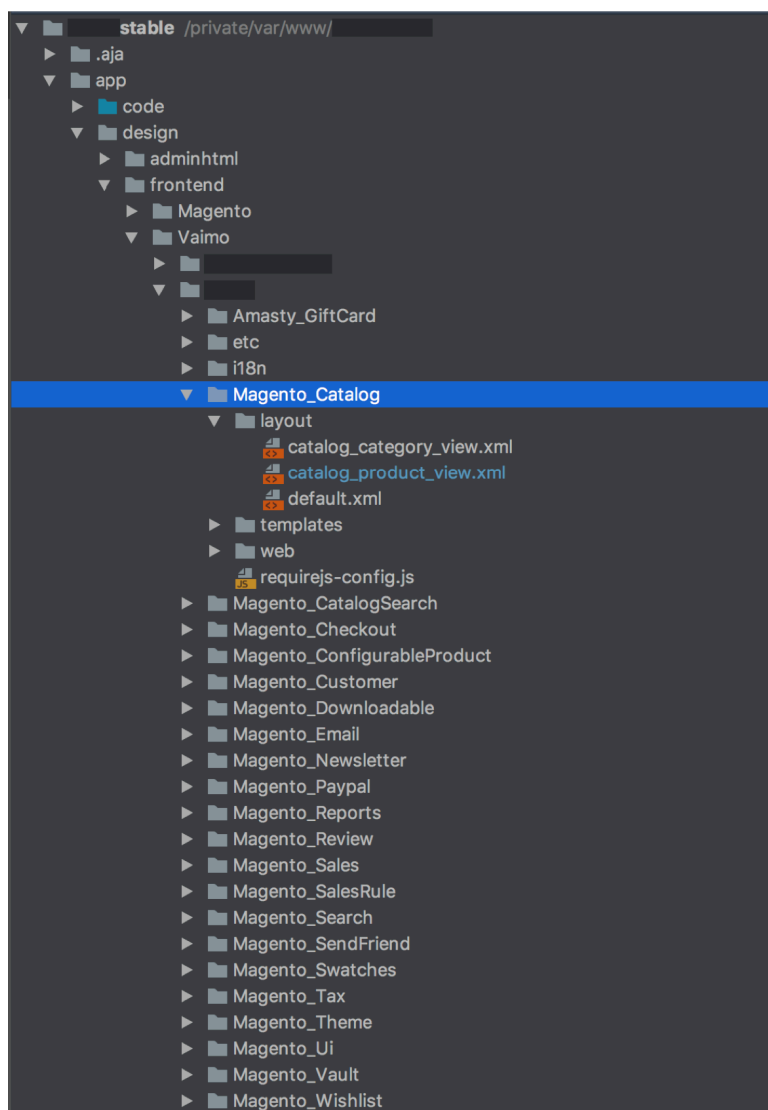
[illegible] stable /private/var/www/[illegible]
.aja
app
code
design
adminhtml
frontend
Magento
Vaimo
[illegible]
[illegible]
Amasty_GiftCard
etc
i18n
Magento_Catalog
layout
catalog_category_view.xml
catalog_product_view.xml
default.xml
templates
web
JS
requirejs-config.js
Magento_CatalogSearch
Magento_Checkout
Magento_ConfigurableProduct
Magento_Customer
Magento_Downloadable
Magento_Email
Magento_Newsletter
Magento_Paypal
Magento_Reports
Magento_Review
Magento_Sales
Magento_SalesRule
Magento_Search
Magento_SendFriend
Magento_Swatches
Magento_Tax
Magento_Theme
Magento_Ui
Magento_Vault
Magento_Wishlist